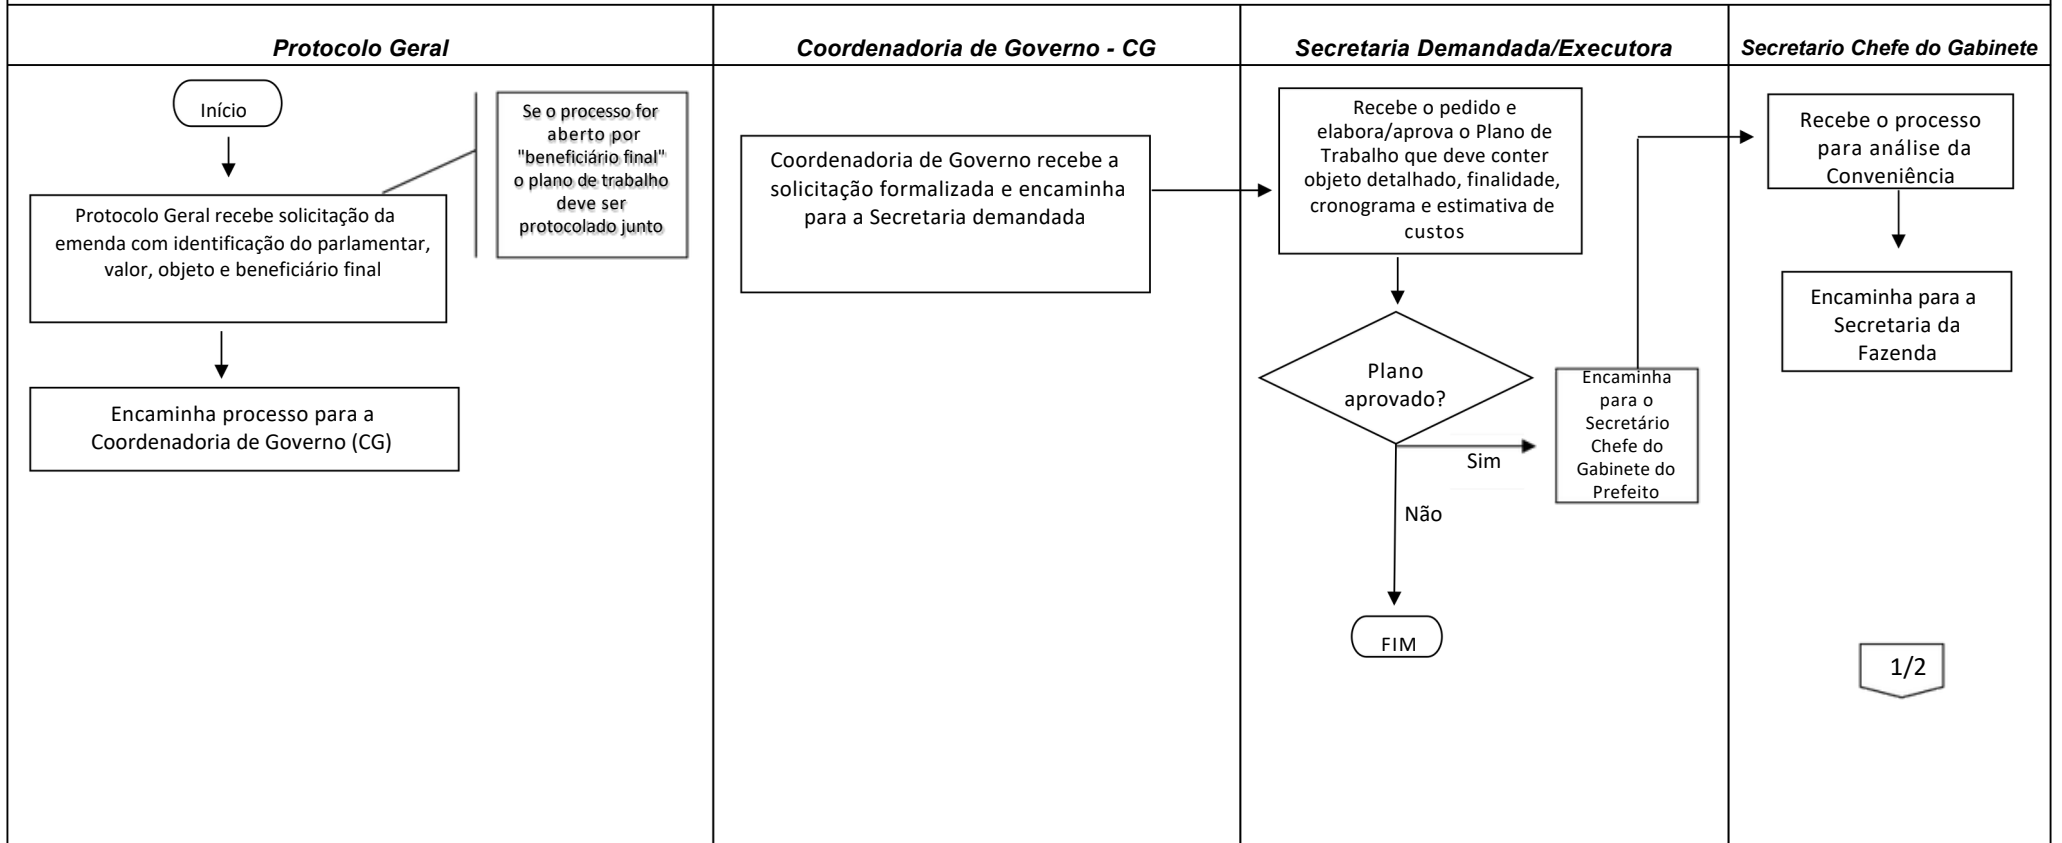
Protocolo Geral

Coordenadoria de Governo - CG

Secretaria Demandada/Executora

Secretario Chefe do Gabinete

Início

Se o processo for aberto por "beneficiário final" o plano de trabalho deve ser protocolado junto

Protocolo Geral recebe solicitação da emenda com identificação do parlamentar, valor, objeto e beneficiário final

Encaminha processo para a Coordenadoria de Governo (CG)

Coordenadoria de Governo recebe a solicitação formalizada e encaminha para a Secretaria demandada

Recebe o pedido e elabora/aprova o Plano de Trabalho que deve conter objeto detalhado, finalidade, cronograma e estimativa de custos

Plano aprovado?

Sim

Não

Encaminha para o Secretário Chefe do Gabinete do Prefeito

FIM

Recebe o processo para análise da Conveniência

Encaminha para a Secretaria da Fazenda

1/2